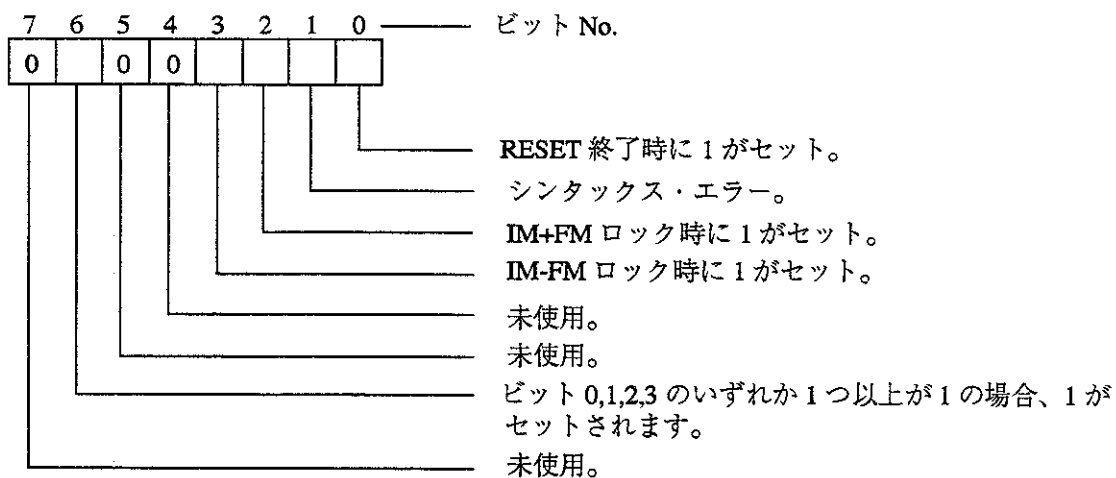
7 6 5 4 3 2 1 0 ビット No.

| 0 |   | 0 | 0 |   |   |   |   |
|---|---|---|---|---|---|---|---|

RESET 終了時に 1 がセット。
シンタックス・エラー。
IM+FM ロック時に 1 がセット。
IM-FM ロック時に 1 がセット。
未使用。
未使用。
ビット 0,1,2,3 のいずれか 1 つ以上が 1 の場合、1 がセットされます。
未使用。